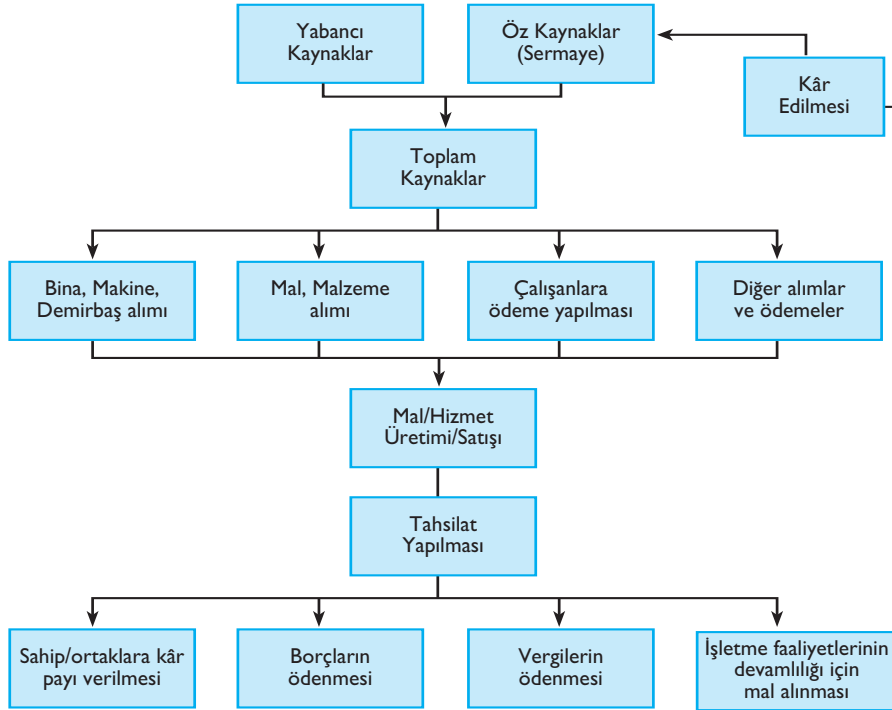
Yabancı Kaynaklar

Öz Kaynaklar (Sermaye)

Kâr Edilmesi

Toplam Kaynaklar

Bina, Makine, Demirbaş alımı

Mal, Malzeme alımı

Çalışanlara ödeme yapılması

Diğer alımlar ve ödemeler

Mal/Hizmet Üretimi/Satışı

Tahsilat Yapılması

Sahip/ortaklara kâr payı verilmesi

Borçların ödenmesi

Vergilerin ödenmesi

İşletme faaliyetlerinin devamlılığı için mal alınması